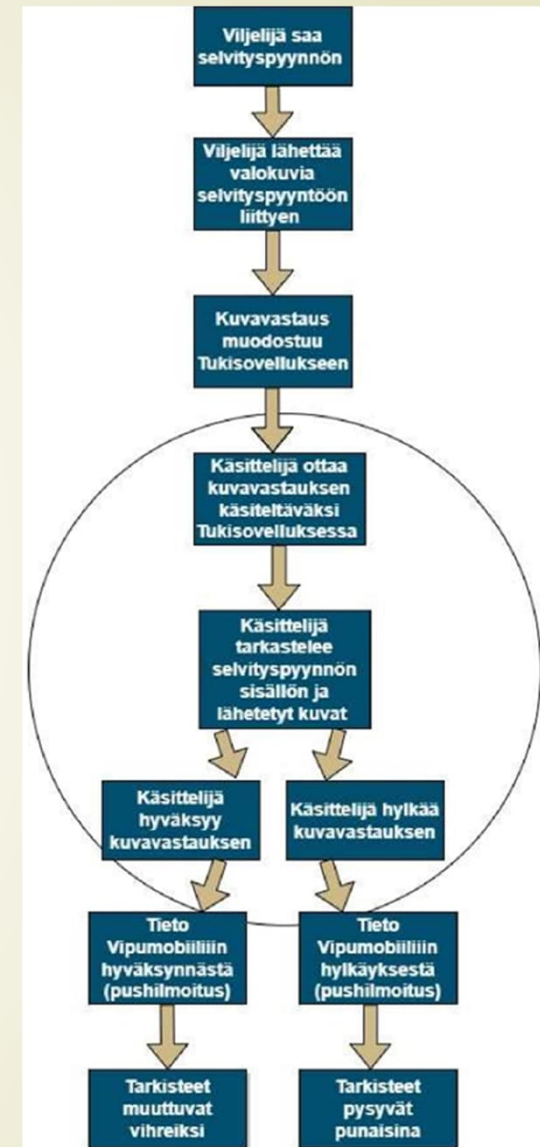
Viljelijä saa selvityspyynnön

Viljelijä lähettää valokuvia selvityspyyntöön liittyen

Kuvavastaus muodostuu Tukisovellukseen

Käsittelijä ottaa kuvavastauksen käsiteltäväksi Tukisovelluksessa

Käsittelijä tarkastelee selvityspyynnön sisällön ja lähetetyt kuvat

Käsittelijä hyväksyy kuvavastauksen

Käsittelijä hylkää kuvavastauksen

Tieto Vipumobiiliin hyväksynnästä (pushilmoitus)

Tieto Vipumobiiliin hylkäyksestä (pushilmoitus)

Tarkisteet muuttuvat vihreiksi

Tarkisteet pysyvät punaisina